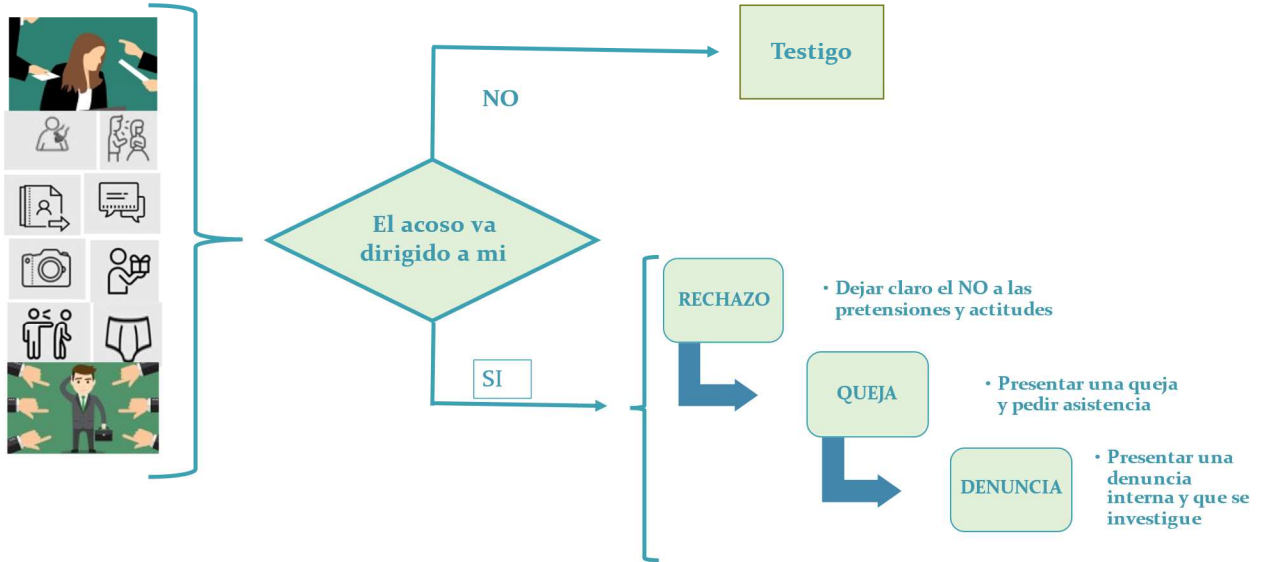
Testigo

NO

El acoso va dirigido a mi

SI

RECHAZO

• Dejar claro el NO a las pretensiones y actitudes

QUEJA

• Presentar una queja y pedir asistencia

DENUNCIA

• Presentar una denuncia interna y que se investigue